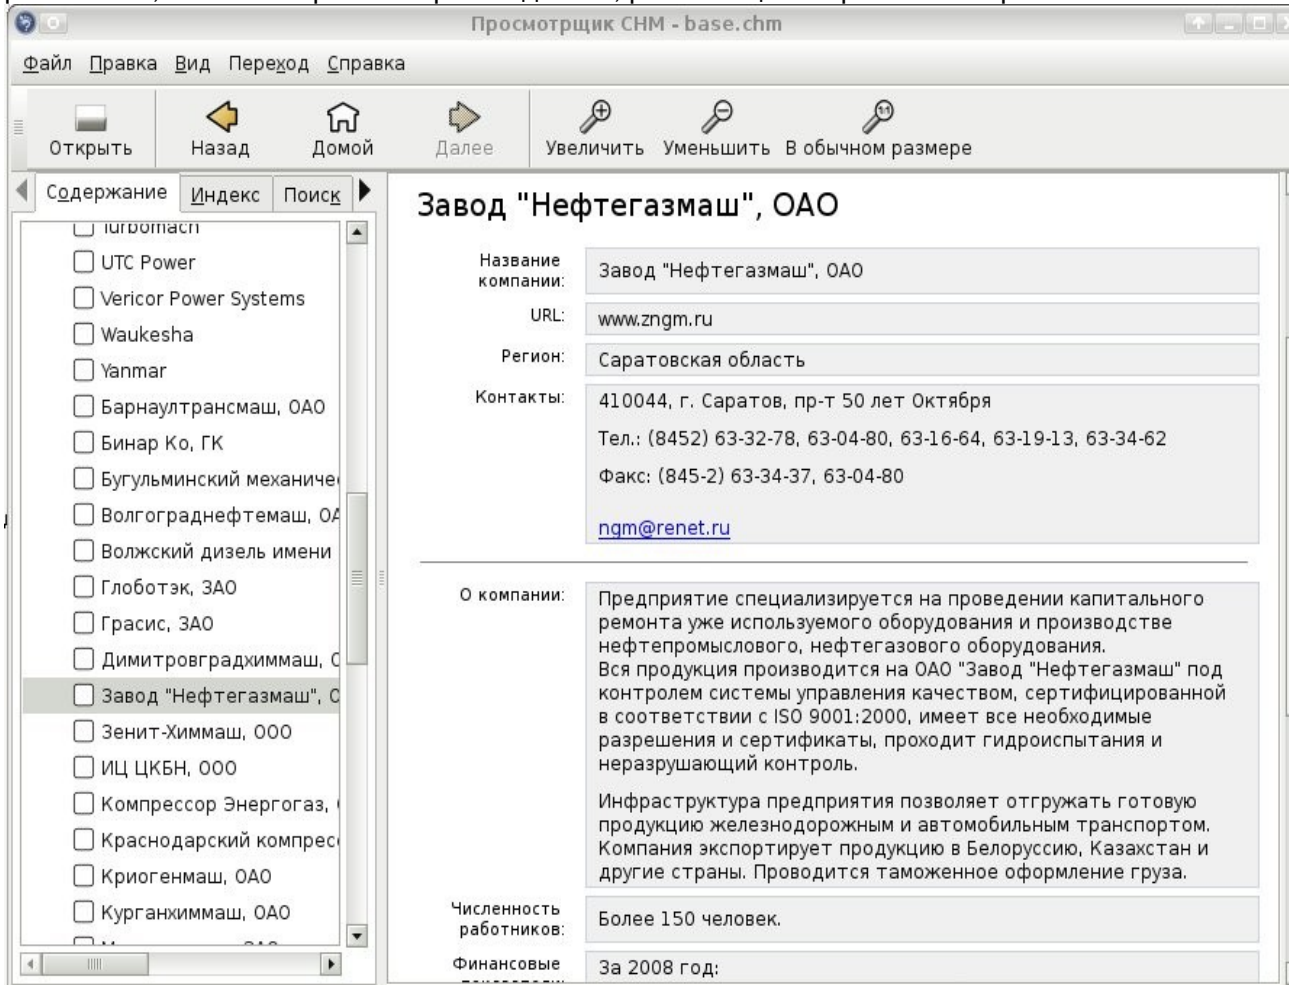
Просмотрщик CHM - base.chm

Файл Правка Вид Переход Справка

Открыть Назад Домой Далее Увеличить Уменьшить В обычном размере

Содержание Индекс Поиск

Turbomach
UTC Power
Vericor Power Systems
Waukesha
Yanmar
Барнаултрансмаш, ОАО
Бинар Ко, ГК
Бугульминский механиче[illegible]
Волгограднефтемаш, О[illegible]
Волжский дизель имени
Глоботэк, ЗАО
Грасис, ЗАО
Димитровградхиммаш, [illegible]
Завод "Нефтегазмаш", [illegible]
Зенит-Химмаш, ООО
ИЦ ЦКБН, ООО
Компрессор Энергогаз, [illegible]
Краснодарский компрес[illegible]
Криогенмаш, ОАО
Курганхиммаш, ОАО

Завод "Нефтегазмаш", ОАО

| Название компании: | Завод "Нефтегазмаш", ОАО |
|---|---|
| URL: | www.zngm.ru |
| Регион: | Саратовская область |
| Контакты: | 410044, г. Саратов, пр-т 50 лет Октября<br>Тел.: (8452) 63-32-78, 63-04-80, 63-16-64, 63-19-13, 63-34-62<br>Факс: (845-2) 63-34-37, 63-04-80<br>ngm@renet.ru |

| О компании: | Предприятие специализируется на проведении капитального ремонта уже используемого оборудования и производстве нефтепромыслового, нефтегазового оборудования.<br>Вся продукция производится на ОАО "Завод "Нефтегазмаш" под контролем системы управления качеством, сертифицированной в соответствии с ISO 9001:2000, имеет все необходимые разрешения и сертификаты, проходит гидроиспытания и неразрушающий контроль.<br>Инфраструктура предприятия позволяет отгружать готовую продукцию железнодорожным и автомобильным транспортом. Компания экспортирует продукцию в Белоруссию, Казахстан и другие страны. Проводится таможенное оформление груза. |
|---|---|
| Численность работников: | Более 150 человек. |
| Финансовые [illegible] | За 2008 год: |